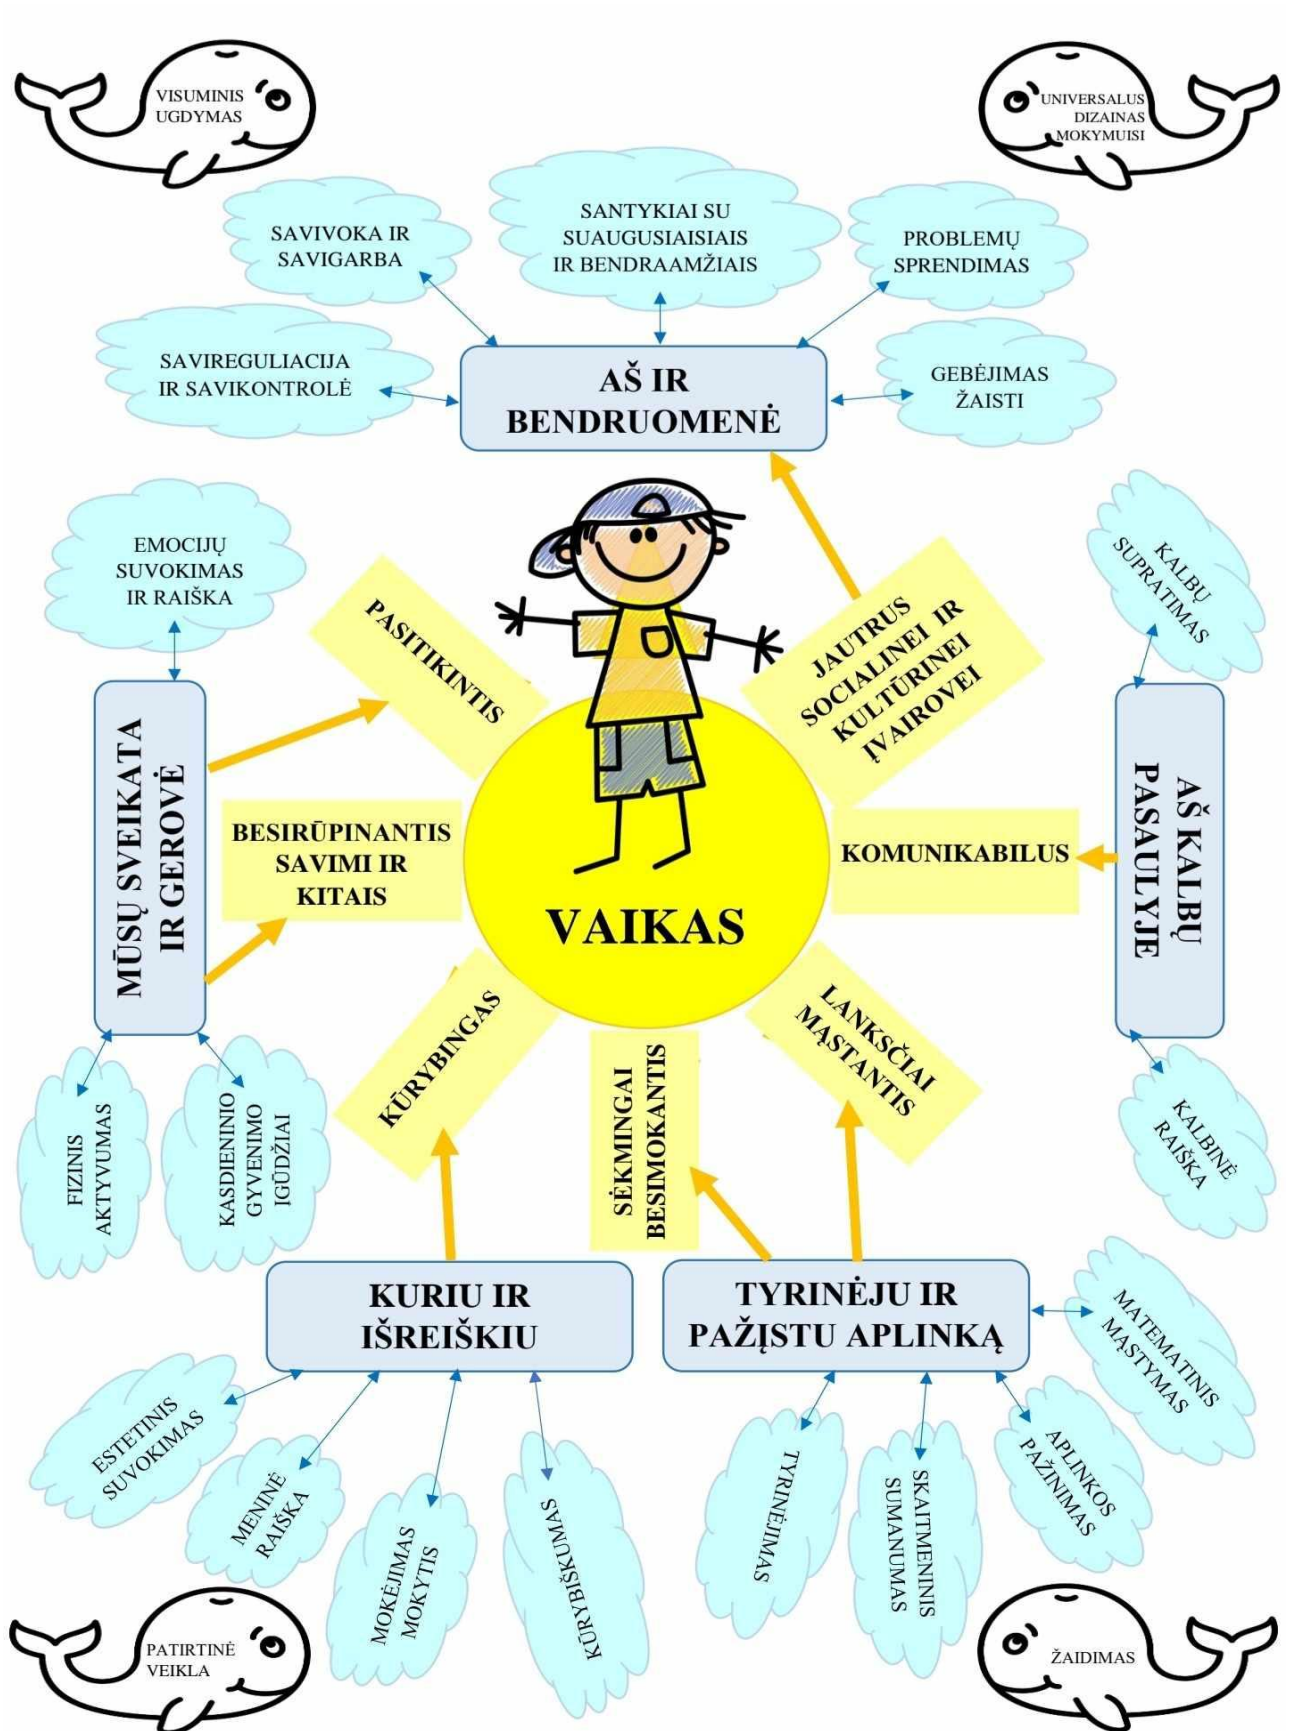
VISUMINIS UGDYMAS

UNIVERSALUS DIZAINAS MOKYMUISI

SAVIVOKA IR SAVIGARBA

SANTYKIAI SU SUAUGUSIAISIAIS IR BENDRAAMŽIAIS

PROBLEMŲ SPRENDIMAS

SAVIREGULIACIJA IR SAVIKONTROLĖ

AŠ IR BENDRUOMENĖ

GEBĖJIMAS ŽAISTI

EMOCIJŲ SUVOKIMAS IR RAIŠKA

PASITIKINTIS

JAUTRUS SOCIALINEI IR KULTŪRINEI ĮVAIROVEI

KALBŲ SUPRATIMAS

MŪSŲ SVEIKATA IR GEROVĖ

BESIRŪPINANTIS SAVIMI IR KITAIS

KOMUNIKABILUS

AŠ KALBŲ PASAULYJE

VAIKAS

KŪRYBINGAS

SĖKMINGAI BESIMOKANTIS

LANKSČIAI MĄSTANTIS

FIZINIS AKTYVUMAS

KASDIENINIO GYVENIMO IGŪDŽIAI

KALBINĖ RAIŠKA

KURIU IR IŠREIŠKIU

TYRINĖJU IR PAŽĮSTU APLINKĄ

MATEMATINIS MĄSTYMAS

ESTETINIS SUVOKIMAS

MENINĖ RAIŠKA

MOKĖJIMAS MOKYTIS

KŪRYBIŠKUMAS

TYRINĖJIMAS

SKAITMENINIS SUMANUMAS

APLINKOS PAŽINIMAS

PATIRTINĖ VEIKLA

ŽAIDIMAS